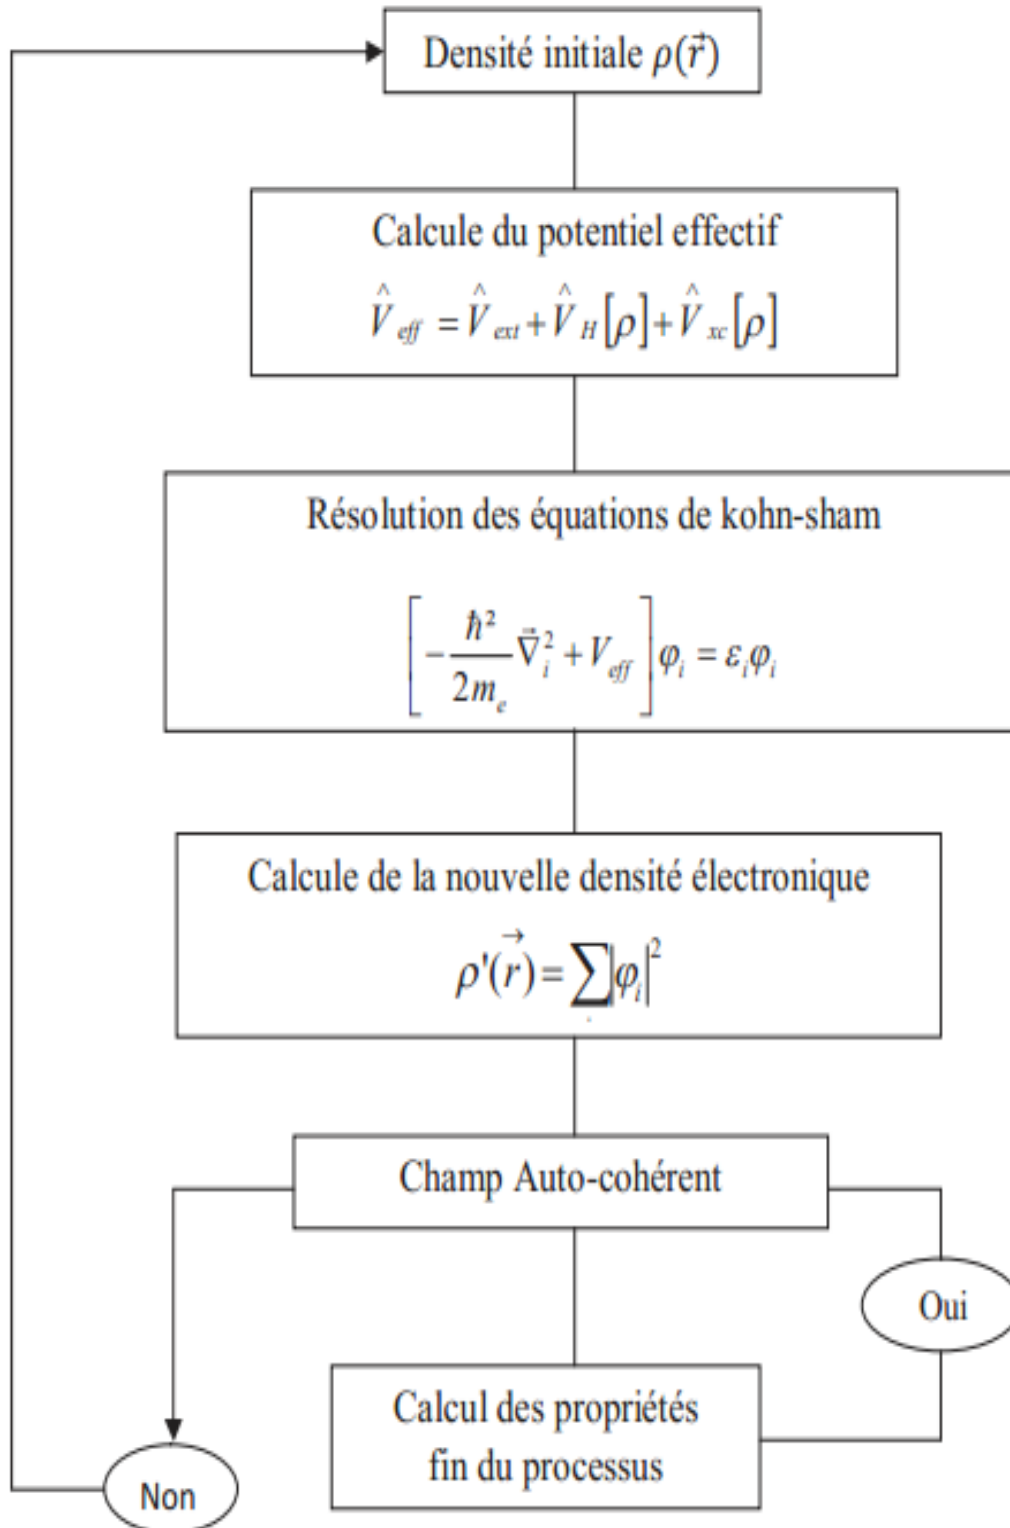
Densité initiale $\rho(\vec{r})$

Calcule du potentiel effectif

$\hat{V}_{eff} = \hat{V}_{ext} + \hat{V}_{H}[\rho] + \hat{V}_{xc}[\rho]$

Résolution des équations de kohn-sham

$\left[-\frac{\hbar^2}{2m_e}\vec{\nabla}_i^2 + V_{eff}\right]\varphi_i = \varepsilon_i\varphi_i$

Calcule de la nouvelle densité électronique

$\rho'(\vec{r}) = \sum|\varphi_i|^2$

Champ Auto-cohérent

Oui

Calcul des propriétés
fin du processus

Non